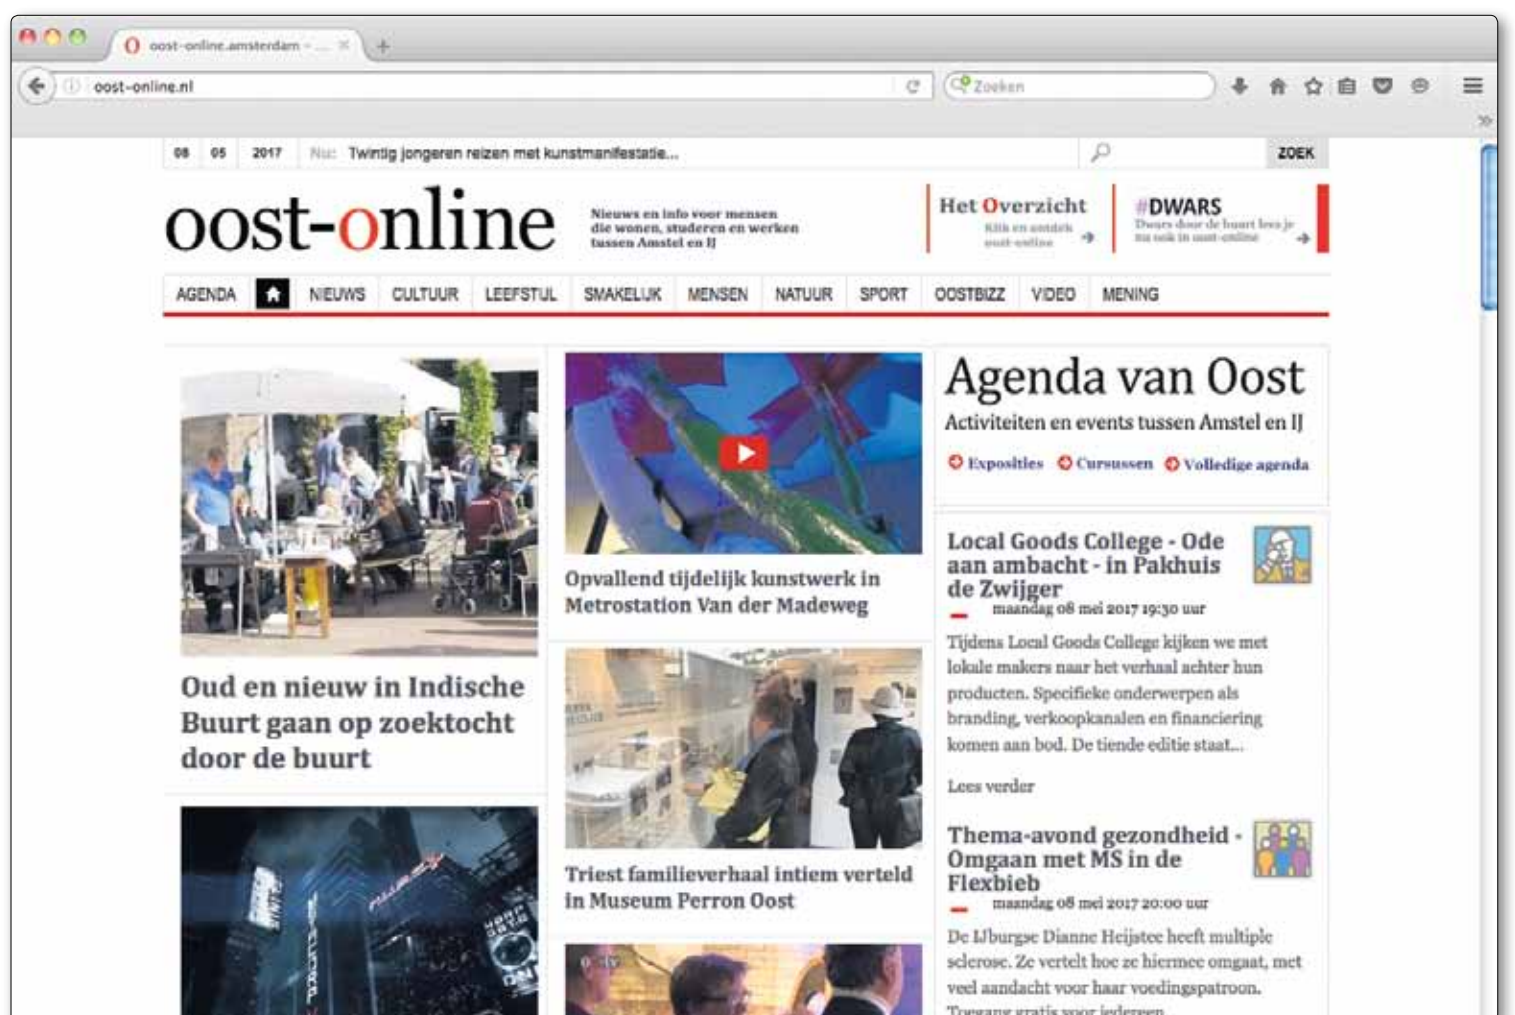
oost-online.amsterdam - ...

oost-online.nl

Zoeken

08 05 2017 Nu: Twintig jongeren reizen met kunstmanifestatie...

ZOEK

oost-online

Nieuws en info voor mensen die wonen, studeren en werken tussen Amstel en IJ

Het Overzicht
Kijk en ontdek oost-online

#DWARS
Dwars door de buurt lees je nu ook in oost-online

AGENDA NIEUWS CULTUUR LEEFSTIJL SMAKELIJK MENSEN NATUUR SPORT OOSTBIZZ VIDEO MENING

Oud en nieuw in Indische Buurt gaan op zoektocht door de buurt

Opvallend tijdelijk kunstwerk in Metrostation Van der Madeweg

Triest familieverhaal intiem verteld in Museum Perron Oost

Agenda van Oost

Activiteiten en events tussen Amstel en IJ

Exposities Cursussen Volledige agenda

Local Goods College - Ode aan ambacht - in Pakhuis de Zwijger

maandag 08 mei 2017 19:30 uur

Tijdens Local Goods College kijken we met lokale makers naar het verhaal achter hun producten. Specifieke onderwerpen als branding, verkoopkanalen en financiering komen aan bod. De tiende editie staat...

Lees verder

Thema-avond gezondheid - Omgaan met MS in de Flexbieb

maandag 08 mei 2017 20:00 uur

De IJburgse Dianne Heijstee heeft multiple sclerose. Ze vertelt hoe ze hiermee omgaat, met veel aandacht voor haar voedingspatroon. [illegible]